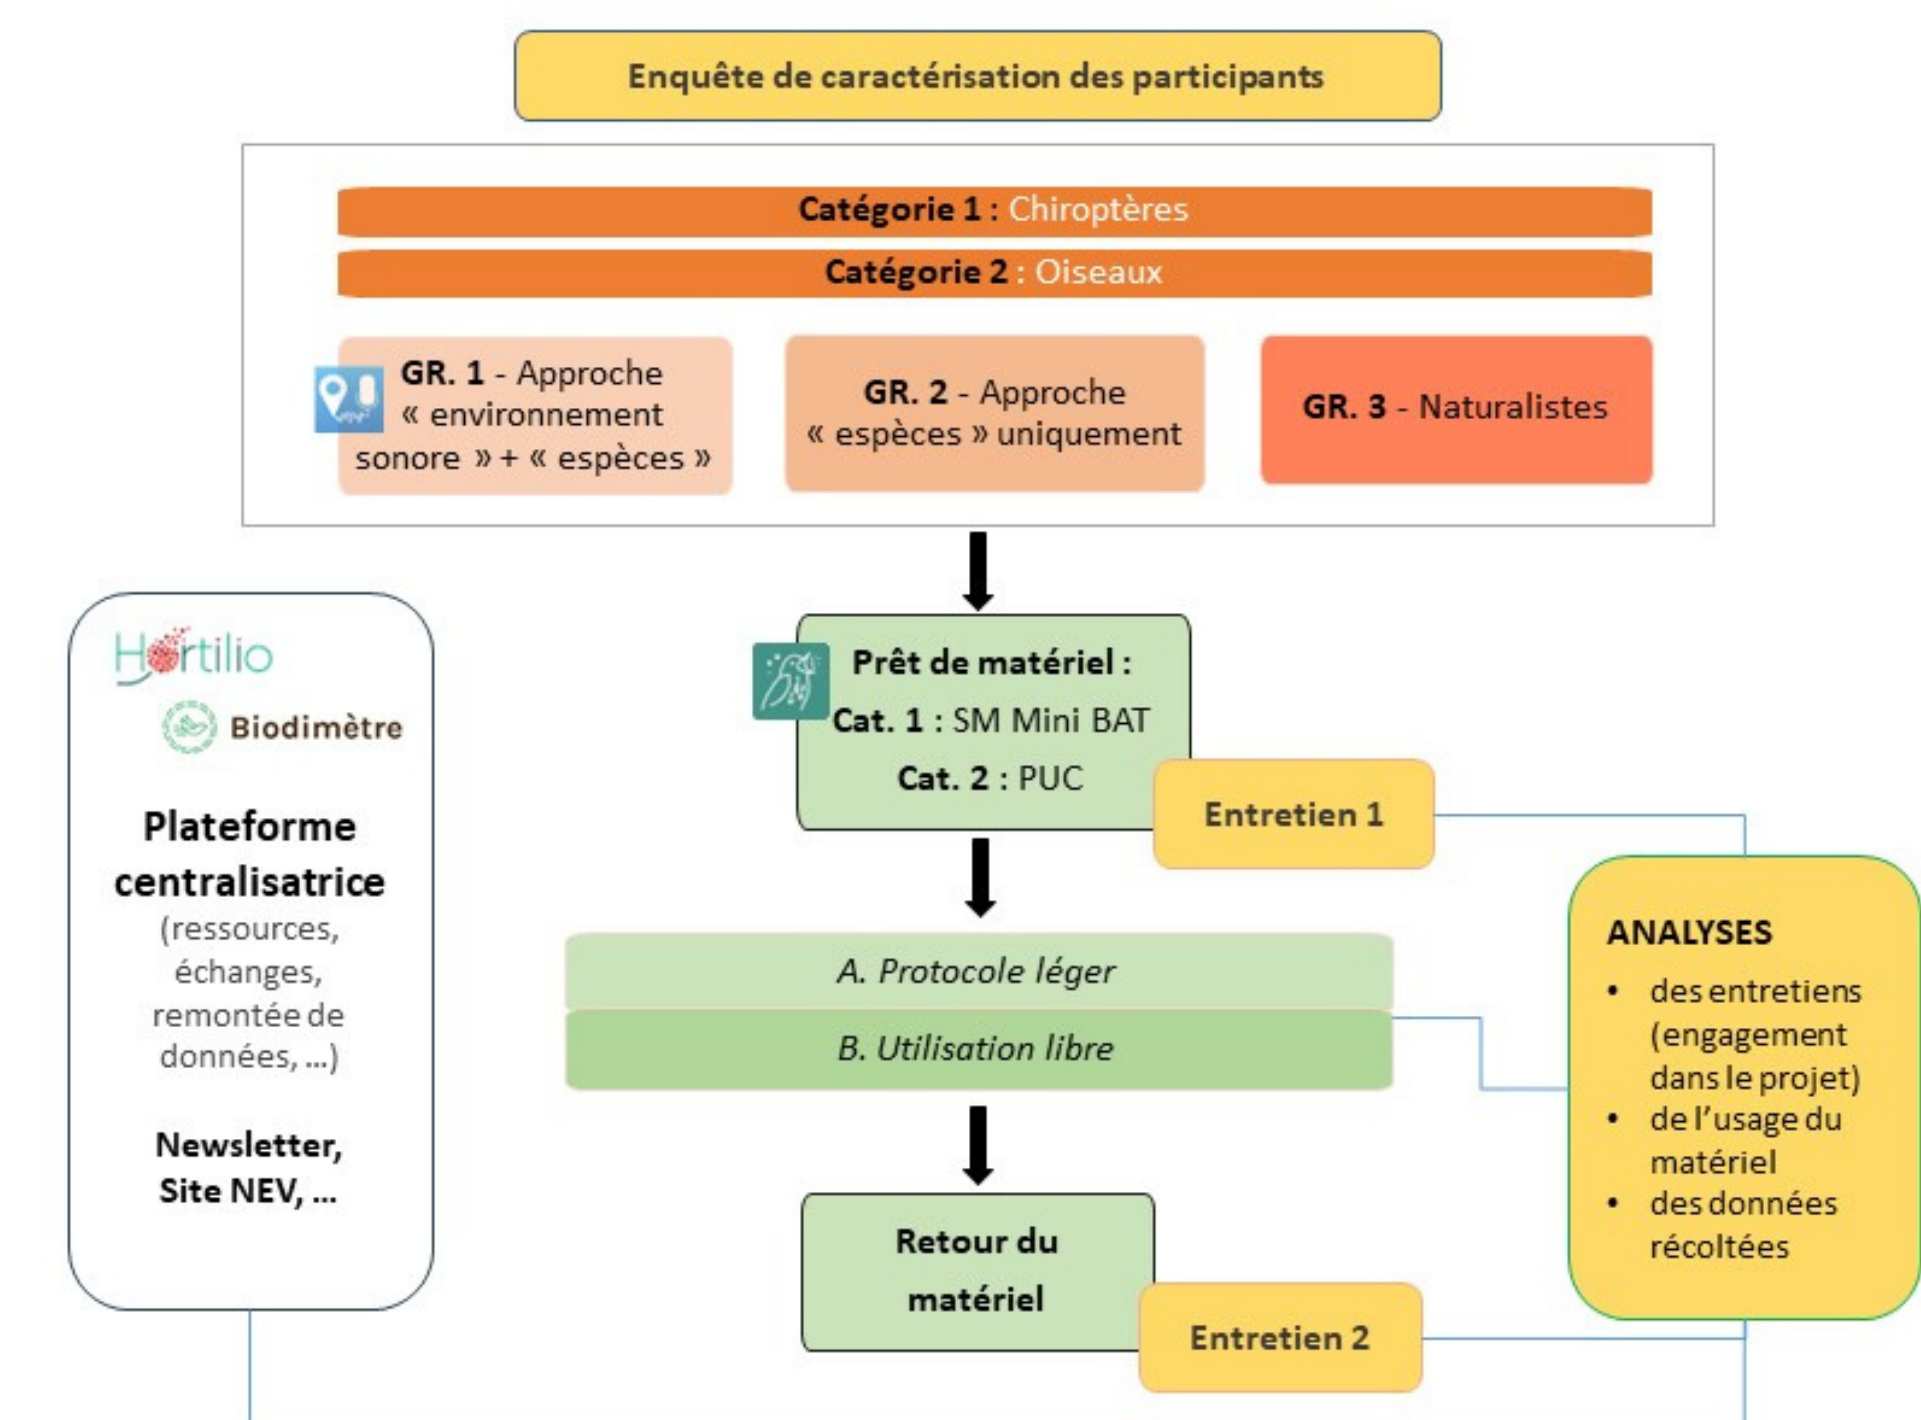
Enquête de caractérisation des participants

Catégorie 1 : Chiroptères

Catégorie 2 : Oiseaux

GR. 1 - Approche « environnement sonore » + « espèces »

GR. 2 - Approche « espèces » uniquement

GR. 3 - Naturalistes

Hortilio

Biodimètre

Plateforme centralisatrice (ressources, échanges, remontée de données, ...)

Newsletter, Site NEV, ...

Prêt de matériel :
Cat. 1 : SM Mini BAT
Cat. 2 : PUC

Entretien 1

A. Protocole léger

B. Utilisation libre

Retour du matériel

Entretien 2

ANALYSES
• des entretiens (engagement dans le projet)
• de l'usage du matériel
• des données récoltées